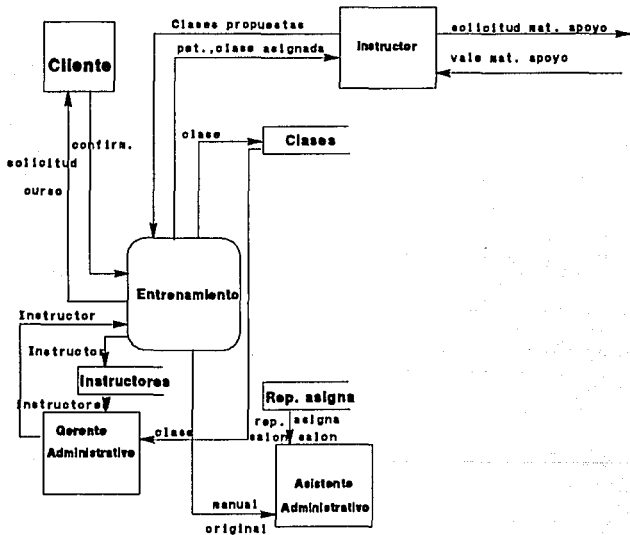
Clases propuestas

Instructor

solicitud mat. apoyo

pet.,clase asignada

vale mat. apoyo

Cliente

confirm.

clase

Clases

solicitud

curso

Entrenamiento

Instructor

Instructor

Instructores

instructores

Rep. asigna

rep. asigna

salon salon

clase

Gerente Administrativo

manual

original

Asistente Administrativo